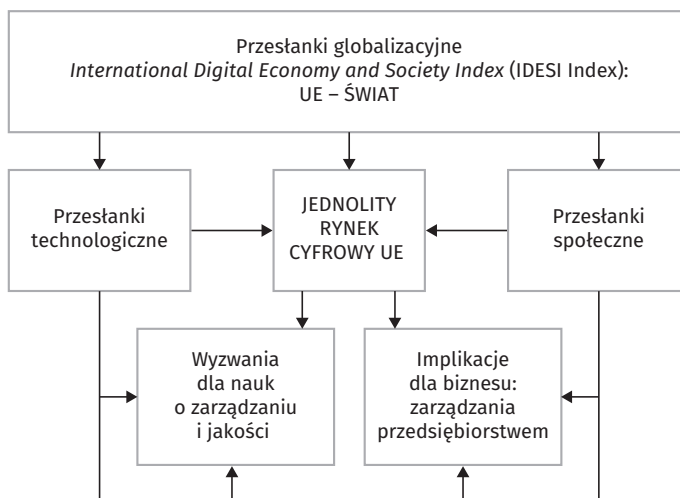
Przesłanki globalizacyjne
*International Digital Economy and Society Index* (IDESI Index):
UE – ŚWIAT

Przesłanki technologiczne

JEDNOLITY RYNEK CYFROWY UE

Przesłanki społeczne

Wyzwania dla nauk o zarządzaniu i jakości

Implikacje dla biznesu: zarządzania przedsiębiorstwem